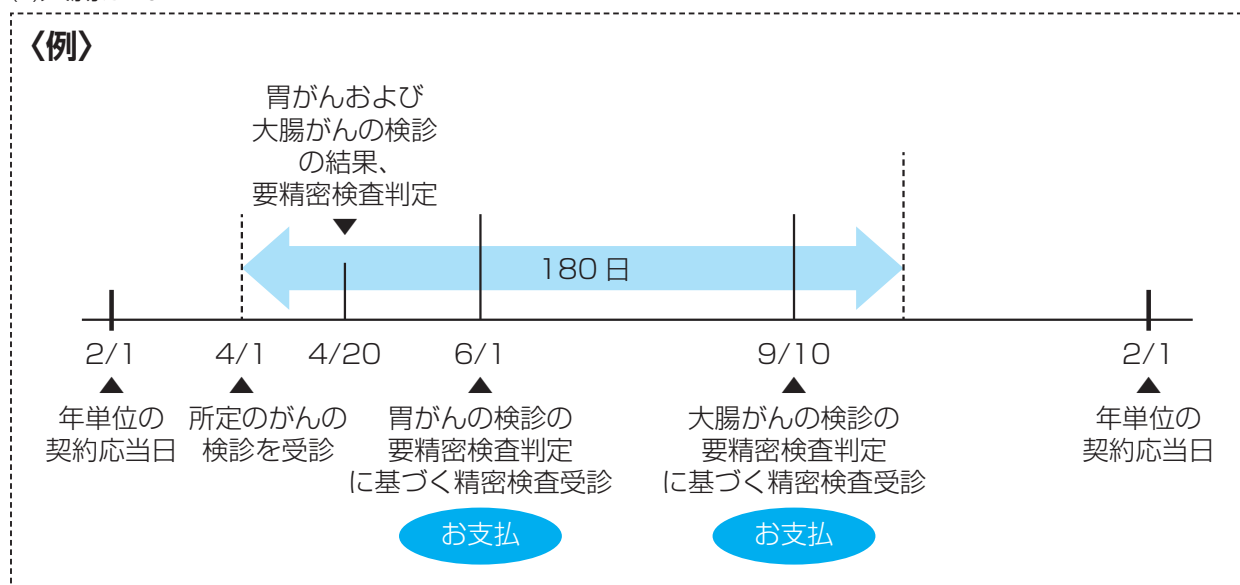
〈例〉

胃がんおよび大腸がんの検診の結果、要精密検査判定

180日

2/1
年単位の契約応当日

4/1
所定のがんの検診を受診

4/20

6/1
胃がんの検診の要精密検査判定に基づく精密検査受診

お支払

9/10
大腸がんの検診の要精密検査判定に基づく精密検査受診

お支払

2/1
年単位の契約応当日